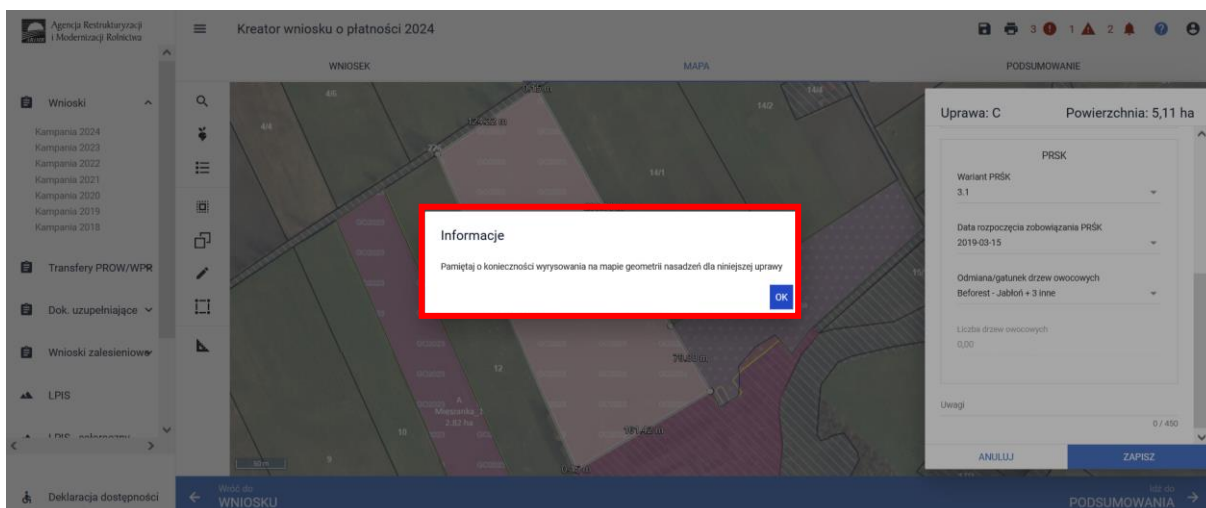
Agencja Restrukturyzacji i Modernizacji Rolnictwa

Kreator wniosku o płatności 2024

3 1 2

WNIOSEK

MAPA

PODSUMOWANIE

Wnioski

Kampania 2024
Kampania 2023
Kampania 2022
Kampania 2021
Kampania 2020
Kampania 2019
Kampania 2018

Transfery PROW/WPR

Dok. uzupełniające

Wnioski zalesieniowe

LPIS

LPIS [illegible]

Deklaracja dostępności

Wróć do
WNIOSKU

Idź do
PODSUMOWANIA

4/6
4/4
14/2
14/1
12
10
9
Mieszanka_1
2,82 ha

Uprawa: C

Powierzchnia: 5,11 ha

PRSK

Wariant PRŚK
3.1

Data rozpoczęcia zobowiązania PRŚK
2019-03-15

Odmiana/gatunek drzew owocowych
Beforest - Jabłoń + 3 inne

Liczba drzew owocowych
0,00

Uwagi

0 / 450

ANULUJ

ZAPISZ

Informacje

Pamiętaj o konieczności wyrysowania na mapie geometrii nasadzeń dla niniejszej uprawy

OK